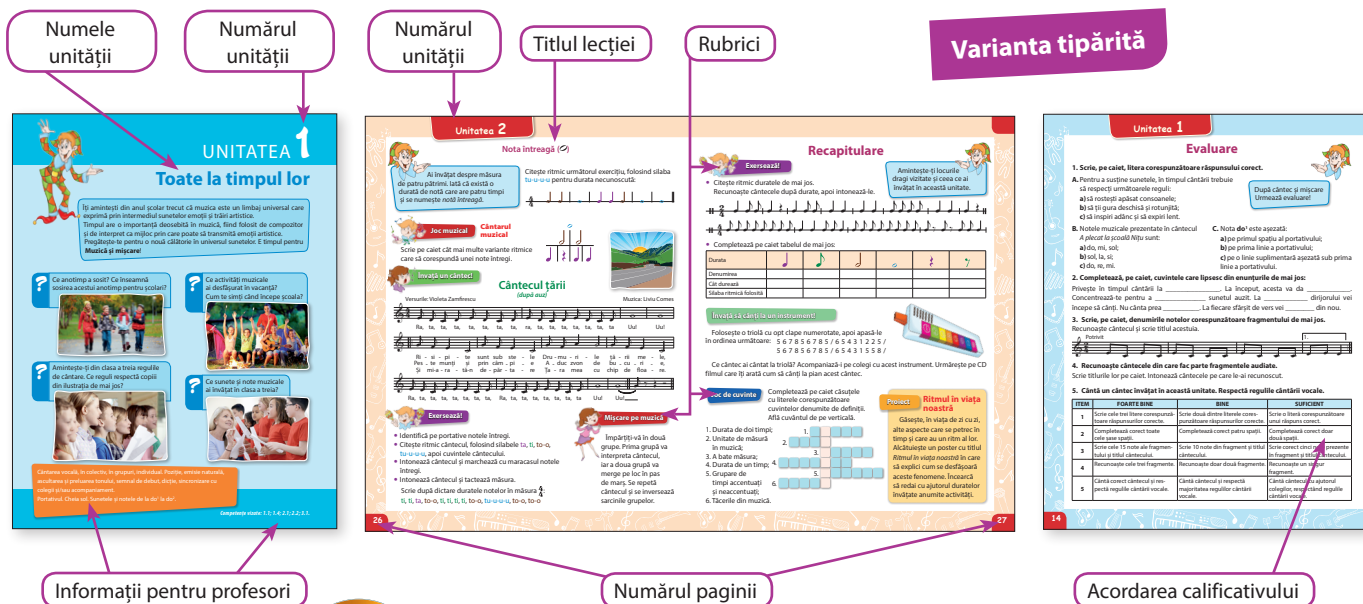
Numele unității

Numărul unității

Numărul unității

Titlul lecției

Rubrici

Varianta tipărită

UNITATEA 1

Toate la timpul lor

Îți amintești din anul școlar trecut că muzica este un limbaj universal care exprimă prin intermediul sunetelor emoții și trăiri artistice. Timpul are o importanță deosebită în muzică, fiind folosit de compozitor și de interpret ca mijloc prin care poate să transmită emoții artistice. Pregătește-te pentru o nouă călătorie în universul sunetelor. E timpul pentru Muzică și mișcare!

Ce anotimp a sosit? Ce înseamnă sosirea acestui anotimp pentru școlari?

Ce activități muzicale ai desfășurat în vacanță? Cum te simți când începe școala?

Amintește-ți din clasa a treia regulile de cântare. Ce reguli respectă copiii din ilustrația de mai jos?

Ce sunete și note muzicale ai învățat în clasa a treia?

Cântarea vocală, în colectiv, în grupuri, individual. Postura, emisia naturală, ascultarea și preluarea tonului, semnal de debut, dicție, sincronizare cu colegii și/sau acompaniament.
Portativul. Cheia sol. Sunetele și notele de la do¹ la do².

Competențe vizate: 1.1; 1.4; 2.1; 2.2; 3.1.

Unitatea 2

Nota întreagă

Ai învățat despre măsura de patru pătrimi. Iată că există o durată de notă care are patru timpi și se numește notă întreagă.

Citește ritmic următorul exercițiu, folosind silaba tu-u-u-u pentru durata necunoscută:

Joc muzical

Cântarul muzical

Scrie pe caiet cât mai multe variante ritmice care să corespundă unei note întregi.

Învață un cântec!

Cântecul țării
(după auz)

Versurile: Violeta Zamfirescu

Muzica: Liviu Comes

Ra, ta, ta, ta, ta, ta, ta, ta, ta, ta, Uu! Uu!

Bi - si - pi - te sunt sub ste - le Dru - mu - ri - le țǎ - rii me - le,
Pes - te munți și prin câm - pi - e A - duc zvon de bu - cu - ri - e,
Și mi - a - ra - tă - n de - păr - ta - re Ța - ra mea cu chip de floa - re.

Ra, ta, ta, ta, ta, ta, ta, ta, ta, ta, ta, ta, ta, ta, ta, ta, Uu! Uu!

Exersează!

• Identifică pe portative notele întregi.
• Citește ritmic cântecul, folosind silabele ta, ti, to-o, tu-u-u-u, apoi cântecul cântecului.
• Intonează cântecul și marchează cu maracasul notele întregi.
• Intonează cântecul și tactează măsura.
Scrie după dictare duratele notelor în măsura $\frac{4}{4}$.
ti, ti, ta, to-o, ti, ti, ti, ti, to-o, tu-u-u-u, to-o, to-o

Mișcare pe muzică

Împărțiți-vă în două grupe. Prima grupă va interpreta cântecul, iar a doua grupă va merge pe loc în pas de marș. Se repetă cântecul și se inversează sarcinile grupelor.

26

Exersează!

Recapitulare

Amintește-ți locurile dragi vizitate și ceea ce ai învățat în această unitate.

• Citește ritmic duratele de mai jos.
Recunoaște cântecele după durate, apoi intonează-le.

• Completează pe caiet tabelul de mai jos:

| Durata | | | | | | |
|---|---|---|---|---|---|---|
| Denumirea | | | | | | |
| Cât durează | | | | | | |
| Silaba ritmică folosită | | | | | | |

Învață să cânți la un instrument!

Folosește o triolă cu opt clape numerotate, apoi apasă-le în ordinea următoare: 5 6 7 8 5 6 7 8 5 / 6 5 4 3 1 2 2 5 /
5 6 7 8 5 6 7 8 5 / 6 5 4 3 1 5 5 8 /

Ce cântec ai cântat la triolă? Acompaniază-i pe colegi cu acest instrument. Urmărește pe CD filmul care îți arată cum să cânți la plan acest cântec.

Joc de cuvinte

Completează pe caiet căsuțele cu literele corespunzătoare cuvintelor denumite de definiții. Află cuvântul de pe verticală.

1. Durata de doi timpi;
2. Unitate de măsură în muzică;
3. A bate măsura;
4. Durata de un timp;
5. Grupare de timpi accentuați și neaccentuați;
6. Tăcerile din muzică.

Proiect

Ritmul în viața noastră

Găsește, în viața de zi cu zi, alte aspecte care se petrec în timp și care au un ritm al lor. Alcătuiește un poster cu titlul Ritmul în viața noastră în care să explici cum se desfășoară aceste fenomene. Încearcă să redai cu ajutorul duratelor învățate anumite activități.

27

Unitatea 1

Evaluare

După cântec și mișcare
Urmează evaluare!

1. Scrie, pe caiet, litera corespunzătoare răspunsului corect.

A. Pentru a susține sunetele, în timpul cântării trebuie să respecți următoarele reguli:
a) să rostești apăsat consoanele;
b) să ții gura deschisă și rotunjită;
c) să inspiri adânc și să expiri lent.

B. Notele muzicale prezentate în cântecul A plecat la școală Nițu sunt:
a) do, mi, sol;
b) sol, la, si;
c) do, re, mi.

C. Nota do¹ este așezată:
a) pe primul spațiu al portativului;
b) pe prima linie a portativului;
c) pe o linie suplimentară așezată sub prima linie a portativului.

2. Completează, pe caiet, cuvintele care lipsesc din enunțurile de mai jos.
Privește în timpul cântării la ____________. La început, acesta va da ____________. Concentrează-te pentru a ____________ sunetul auzit. La ____________ dirijorului vei începe să cânți. Nu cânta prea ____________. La fiecare sfârșit de vers vei ____________ din nou.

3. Scrie, pe caiet, denumirile notelor corespunzătoare fragmentului de mai jos.
Recunoaște cântecul și scrie titlul acestuia.

Potrivit

4. Recunoaște cântecele din care fac parte fragmentele audiate.
Scrie titlurile lor pe caiet. Intonează cântecele pe care le-ai recunoscut.

5. Cântă un cântec învățat în această unitate. Respectă regulile cântării vocale.

| ITEM | FOARTE BINE | BINE | SUFICIENT |
|---|---|---|---|
| 1 | Scrie cele trei litere corespunzătoare răspunsurilor corecte. | Scrie doar două dintre literele corespunzătoare răspunsurilor corecte. | Scrie o literă corespunzătoare unui răspuns corect. |
| 2 | Completează corect toate cele șase spații. | Completează corect patru spații. | Completează corect doar două spații. |
| 3 | Scrie cele 15 note ale fragmentului și titlul cântecului. | Scrie 10 note din fragment și titlul cântecului. | Scrie corect cinci note prezente în fragment și titlul cântecului. |
| 4 | Recunoaște cele trei fragmente. | Recunoaște doar două fragmente. | Recunoaște un singur fragment. |
| 5 | Cântă corect cântecul și respectă regulile cântării vocale. | Cântă cântecul și respectă majoritatea regulilor cântării vocale. | Cântă cântecul cu ajutorul colegilor, respectând regulile cântării vocale. |

14

Informații pentru profesori

Numărul paginii

Acordarea calificativului